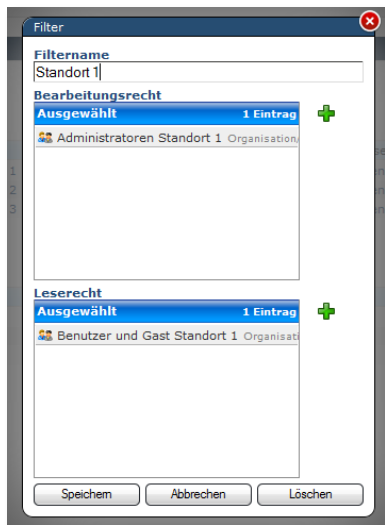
Filter

Filtername
Standort 1

Bearbeitungsrecht
Ausgewählt 1 Eintrag
Administratoren Standort 1 Organisation

Leserecht
Ausgewählt 1 Eintrag
Benutzer und Gast Standort 1 Organisati

Speichern Abbrechen Löschen